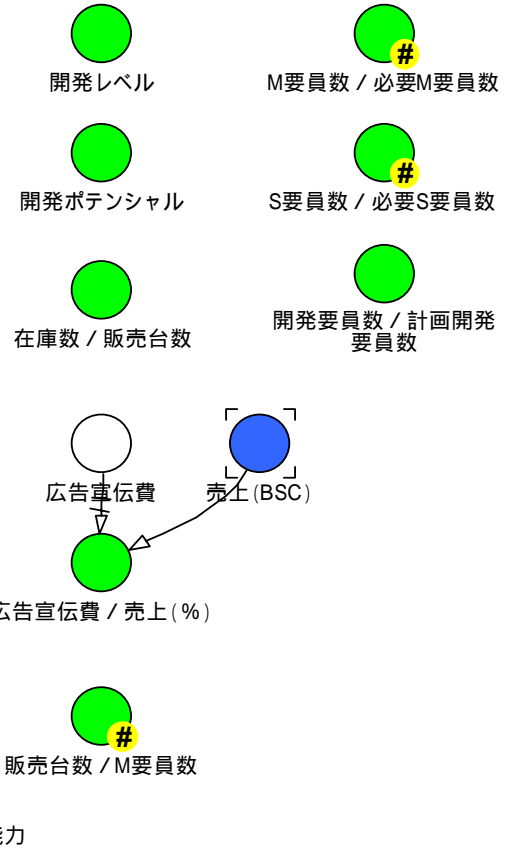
開発レベル

M要員数 / 必要M要員数

#

開発ポテンシャル

S要員数 / 必要S要員数

#

在庫数 / 販売台数

開発要員数 / 計画開発要員数

広告宣伝費

売上(BSC)

広告宣伝費 / 売上(%)

販売台数 / M要員数

#

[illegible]力